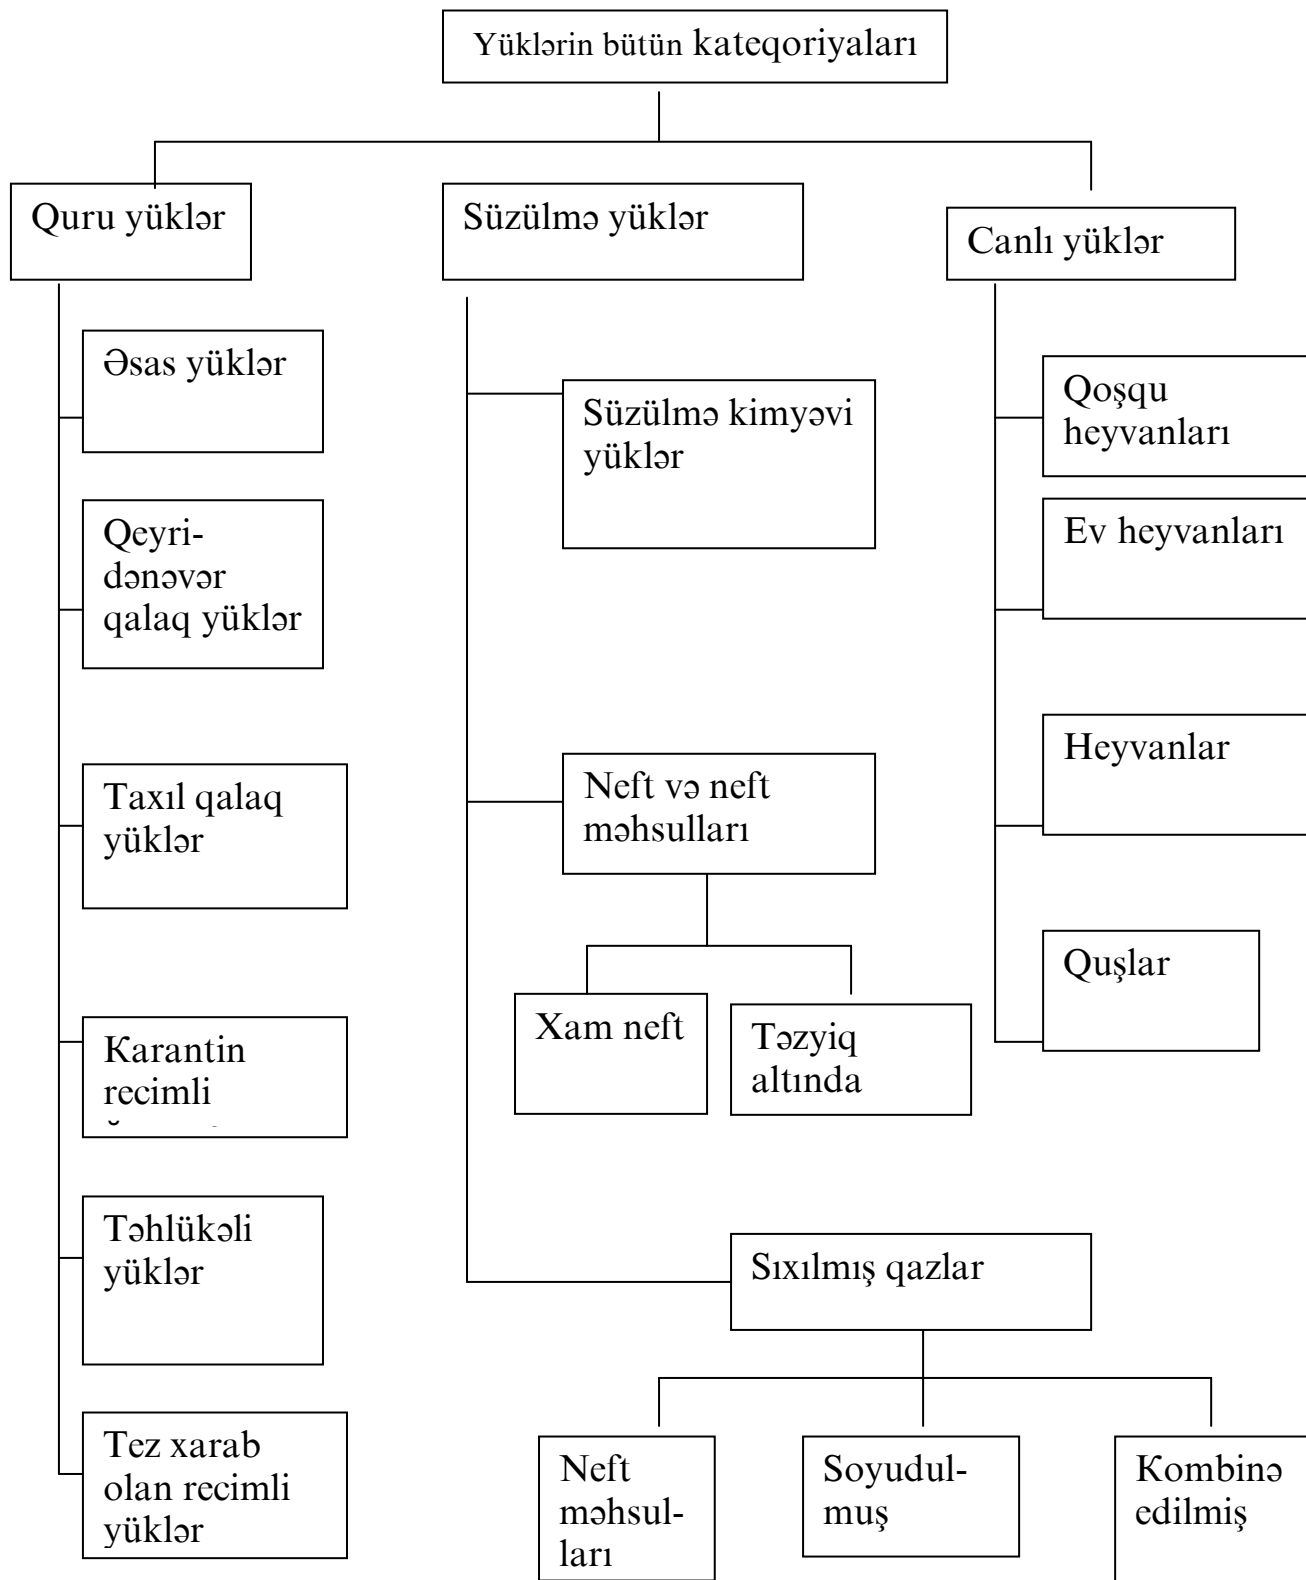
Yüklərin bütün kateqoriyaları

Quru yüklər

Əsas yüklər

Qeyri-dənəvər qalaq yüklər

Taxıl qalaq yüklər

Karantin recimli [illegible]

Təhlükəli yüklər

Tez xarab olan recimli yüklər

Süzülmə yüklər

Süzülmə kimyəvi yüklər

Neft və neft məhsulları

Xam neft

Təzyiq altında

Sıxılmış qazlar

Neft məhsulları

Soyudulmuş

Kombinə edilmiş

Canlı yüklər

Qoşqu heyvanları

Ev heyvanları

Heyvanlar

Quşlar